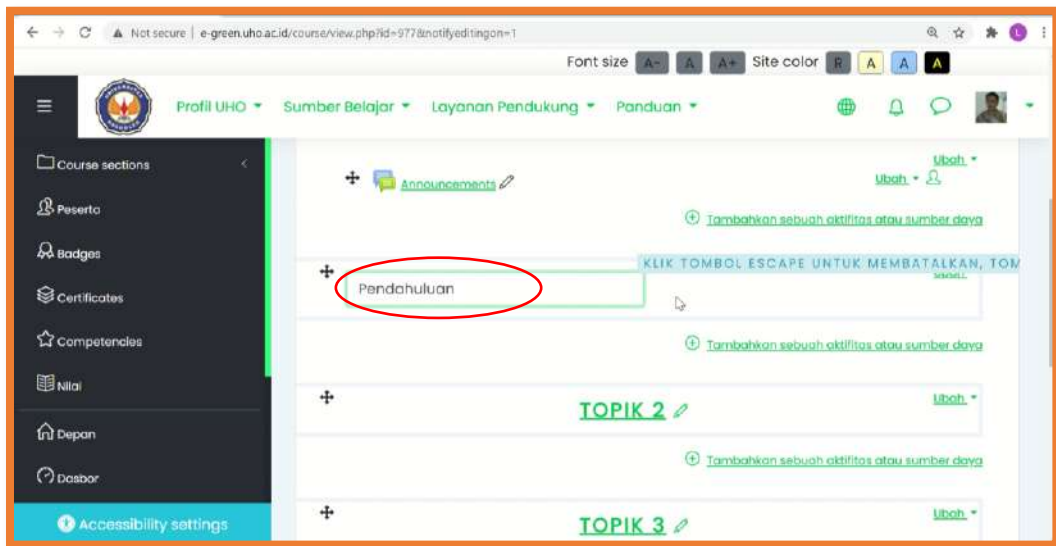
Not secure | e-green.uho.ac.id/course/view.php?id=977&notifyeditingon=1

Font size A- A A+ Site color R A A A

Profil UHO ▾ Sumber Belajar ▾ Layanan Pendukung ▾ Panduan ▾

Course sections

Peserta

Badges

Certificates

Competencies

Nilai

Depan

Dasbor

Accessibility settings

Ubah ▾

Announcements

Ubah ▾

Tambahkan sebuah aktifitas atau sumber daya

KLIK TOMBOL ESCAPE UNTUK MEMBATALKAN, TOM

Pendahuluan

Tambahkan sebuah aktifitas atau sumber daya

TOPIK 2

Ubah ▾

Tambahkan sebuah aktifitas atau sumber daya

TOPIK 3

Ubah ▾